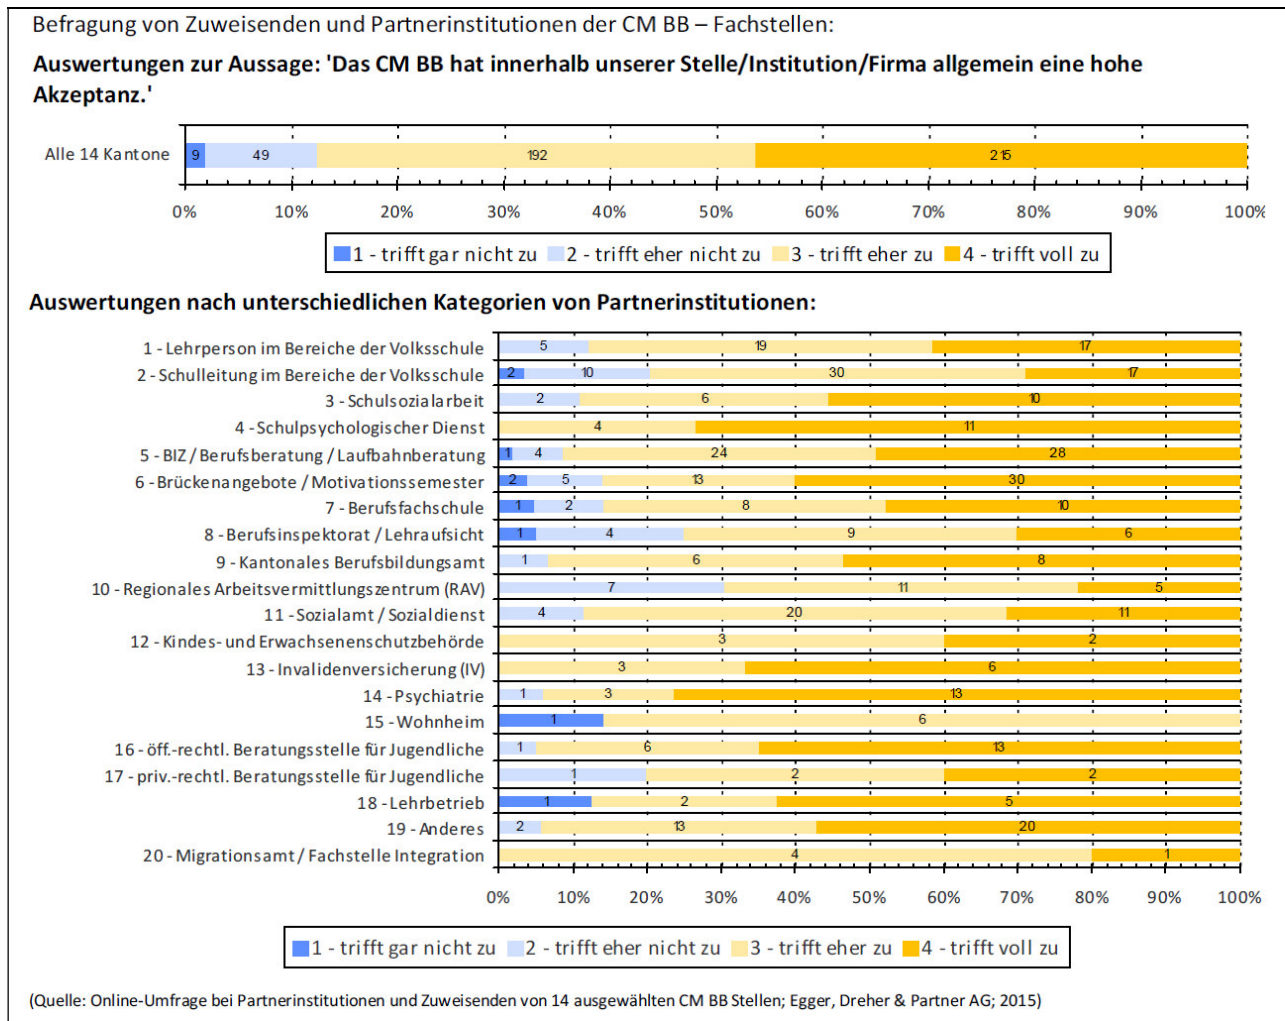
Befragung von Zuweisenden und Partnerinstitutionen der CM BB – Fachstellen:

Auswertungen zur Aussage: 'Das CM BB hat innerhalb unserer Stelle/Institution/Firma allgemein eine hohe Akzeptanz.'

Alle 14 Kantone 9 49 192 215

0% 10% 20% 30% 40% 50% 60% 70% 80% 90% 100%

1 - trifft gar nicht zu 2 - trifft eher nicht zu 3 - trifft eher zu 4 - trifft voll zu

Auswertungen nach unterschiedlichen Kategorien von Partnerinstitutionen:

1 - Lehrperson im Bereiche der Volksschule 5 19 17
2 - Schulleitung im Bereiche der Volksschule 2 10 30 17
3 - Schulsozialarbeit 2 6 10
4 - Schulpsychologischer Dienst 4 11
5 - BIZ / Berufsberatung / Laufbahnberatung 1 4 24 28
6 - Brückenangebote / Motivationssemester 2 5 13 30
7 - Berufsfachschule 1 2 8 10
8 - Berufsinspektorat / Lehraufsicht 1 4 9 6
9 - Kantonales Berufsbildungsamt 1 6 8
10 - Regionales Arbeitsvermittlungszentrum (RAV) 7 11 5
11 - Sozialamt / Sozialdienst 4 20 11
12 - Kindes- und Erwachsenenschutzbehörde 3 2
13 - Invalidenversicherung (IV) 3 6
14 - Psychiatrie 1 3 13
15 - Wohnheim 1 6
16 - öff.-rechtl. Beratungsstelle für Jugendliche 1 6 13
17 - priv.-rechtl. Beratungsstelle für Jugendliche 1 2 2
18 - Lehrbetrieb 1 2 5
19 - Anderes 2 13 20
20 - Migrationsamt / Fachstelle Integration 4 1

0% 10% 20% 30% 40% 50% 60% 70% 80% 90% 100%

1 - trifft gar nicht zu 2 - trifft eher nicht zu 3 - trifft eher zu 4 - trifft voll zu

(Quelle: Online-Umfrage bei Partnerinstitutionen und Zuweisenden von 14 ausgewählten CM BB Stellen; Egger, Dreher & Partner AG; 2015)